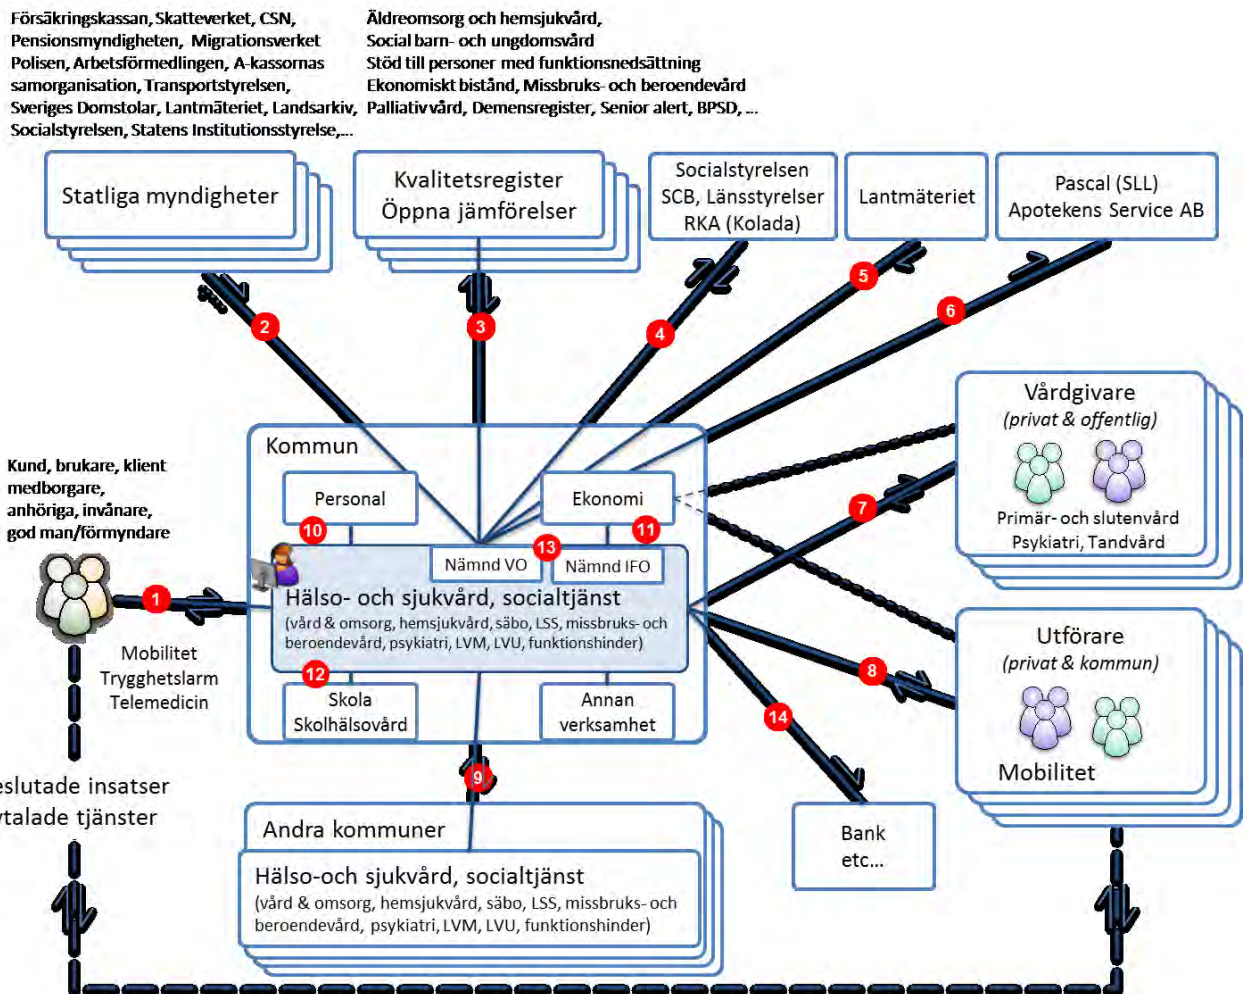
Försäkringskassan, Skatteverket, CSN, Pensionsmyndigheten, Migrationsverket Polisen, Arbetsförmedlingen, A-kassornas samorganisation, Transportstyrelsen, Sveriges Domstolar, Lantmäteriet, Landsarkiv, Socialstyrelsen, Statens Institutionsstyrelse,...

Äldreomsorg och hemsjukvård, Social barn- och ungdomsvård Stöd till personer med funktionsnedsättning Ekonomiskt bistånd, Missbruks- och beroendevård Palliativvård, Demensregister, Senior alert, BPSD, ...

Statliga myndigheter

Kvalitetsregister
Öppna jämförelser

Socialstyrelsen
SCB, Länsstyrelser
RKA (Kolada)

Lantmäteriet

Pascal (SLL)
Apotekens Service AB

2

3

4

5

6

Kommun

Personal

Ekonomi

10

11

13

Nämnd VO

Nämnd IFO

Hälso- och sjukvård, socialtjänst
(vård & omsorg, hemsjukvård, säbo, LSS, missbruks- och beroendevård, psykiatri, LVM, LVU, funktionshinder)

12

Skola
Skolhälsovård

Annan verksamhet

Kund, brukare, klient medborgare, anhöriga, invånare, god man/förmyndare

1

Mobilitet
Trygghetslarm
Telemedicin

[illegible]eslutade insatser
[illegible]talade tjänster

Vårdgivare
(privat & offentlig)

Primär- och slutenvård
Psykiatri, Tandvård

7

8

Utförare
(privat & kommun)

Mobilitet

14

9

Bank
etc...

Andra kommuner

Hälso-och sjukvård, socialtjänst
(vård & omsorg, hemsjukvård, säbo, LSS, missbruks- och beroendevård, psykiatri, LVM, LVU, funktionshinder)